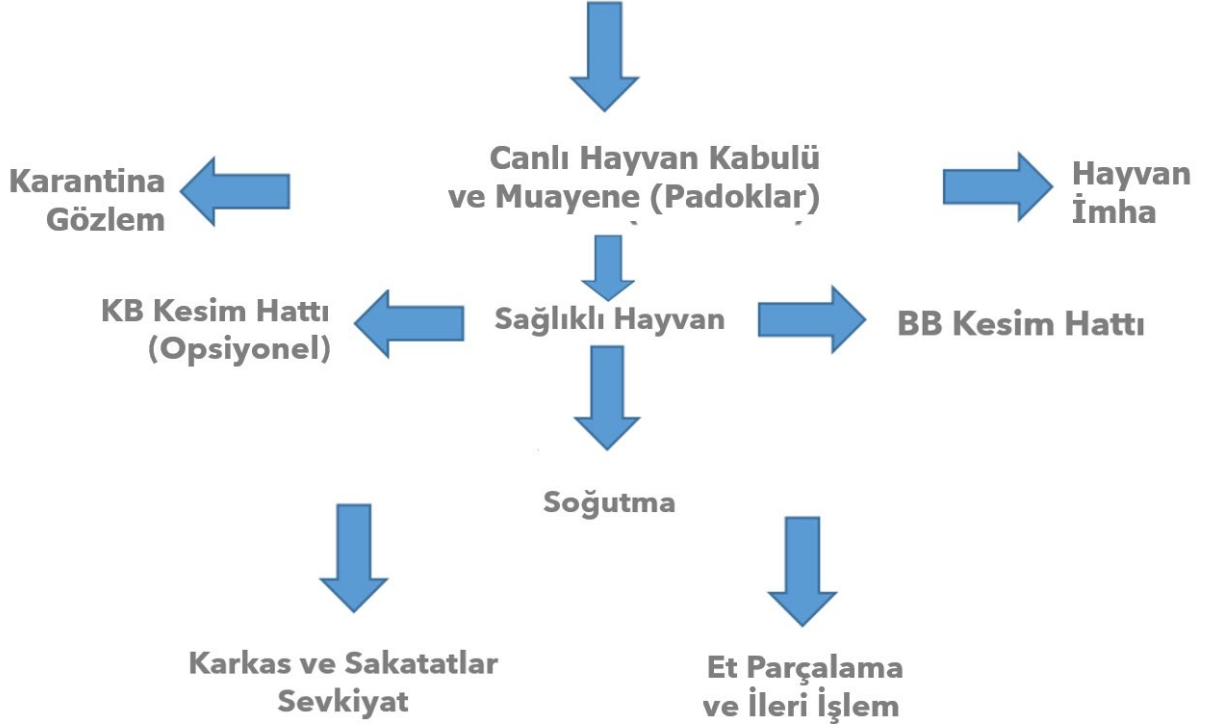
Canlı Hayvan Kabulü ve Muayene (Padoklar)

Karantina Gözlem

Hayvan İmha

KB Kesim Hattı (Opsiyonel)

Sağlıklı Hayvan

BB Kesim Hattı

Soğutma

Karkas ve Sakatatlar Sevkiyat

Et Parçalama ve İleri İşlem